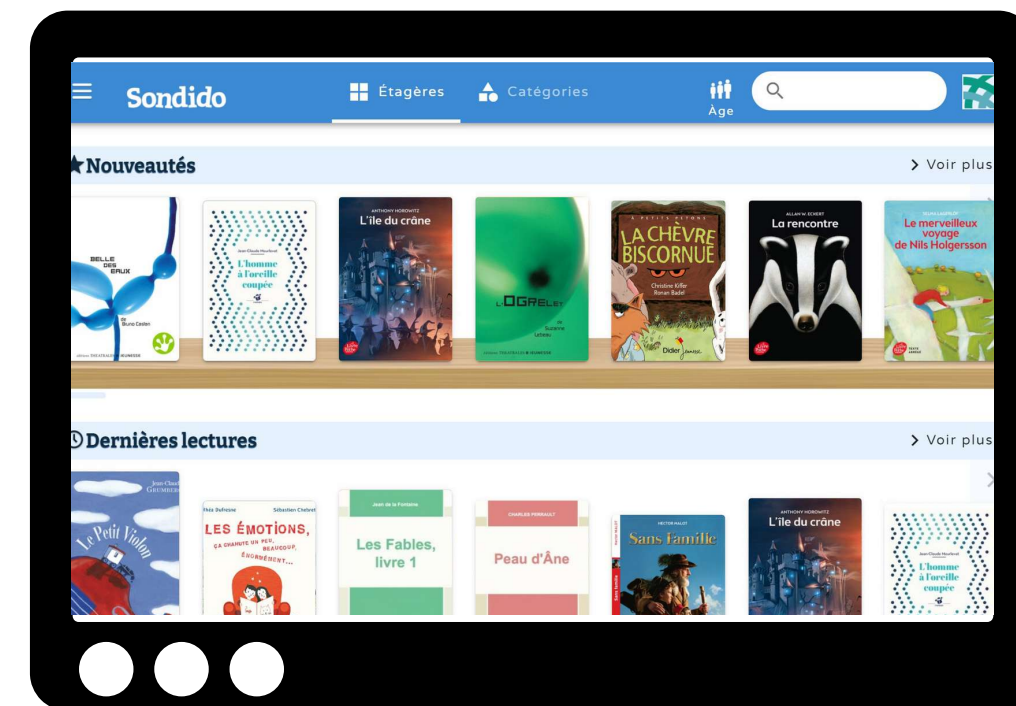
Sondido

Étagères

Catégories

Âge

Nouveautés

Voir plus

BELLE DES EAUX

Bruno Castan

Jean-Claude Mourlevat

L'homme à l'oreille coupée

ANTHONY HOROWITZ

L'île du crâne

L'OGRELET

Suzanne Lebeau

LA CHÈVRE BISCORNUE

Christine Kiffer

Ronan Badel

Didier Jeunesse

ALLAN W. ECKERT

La rencontre

Le merveilleux voyage de Nils Holgersson

Dernières lectures

Voir plus

Jean-Claude Grumberg

Le Petit Violon

LES ÉMOTIONS, ÇA CHAHUTE UN PEU, BEAUCOUP, ÉNORMÉMENT...

Sébastien Chebret

Jean de la Fontaine

Les Fables, livre 1

CHARLES PERRAULT

Peau d'Âne

HECTOR MALOT

Sans famille

ANTHONY HOROWITZ

L'île du crâne

Jean-Claude Mourlevat

L'homme à l'oreille coupée